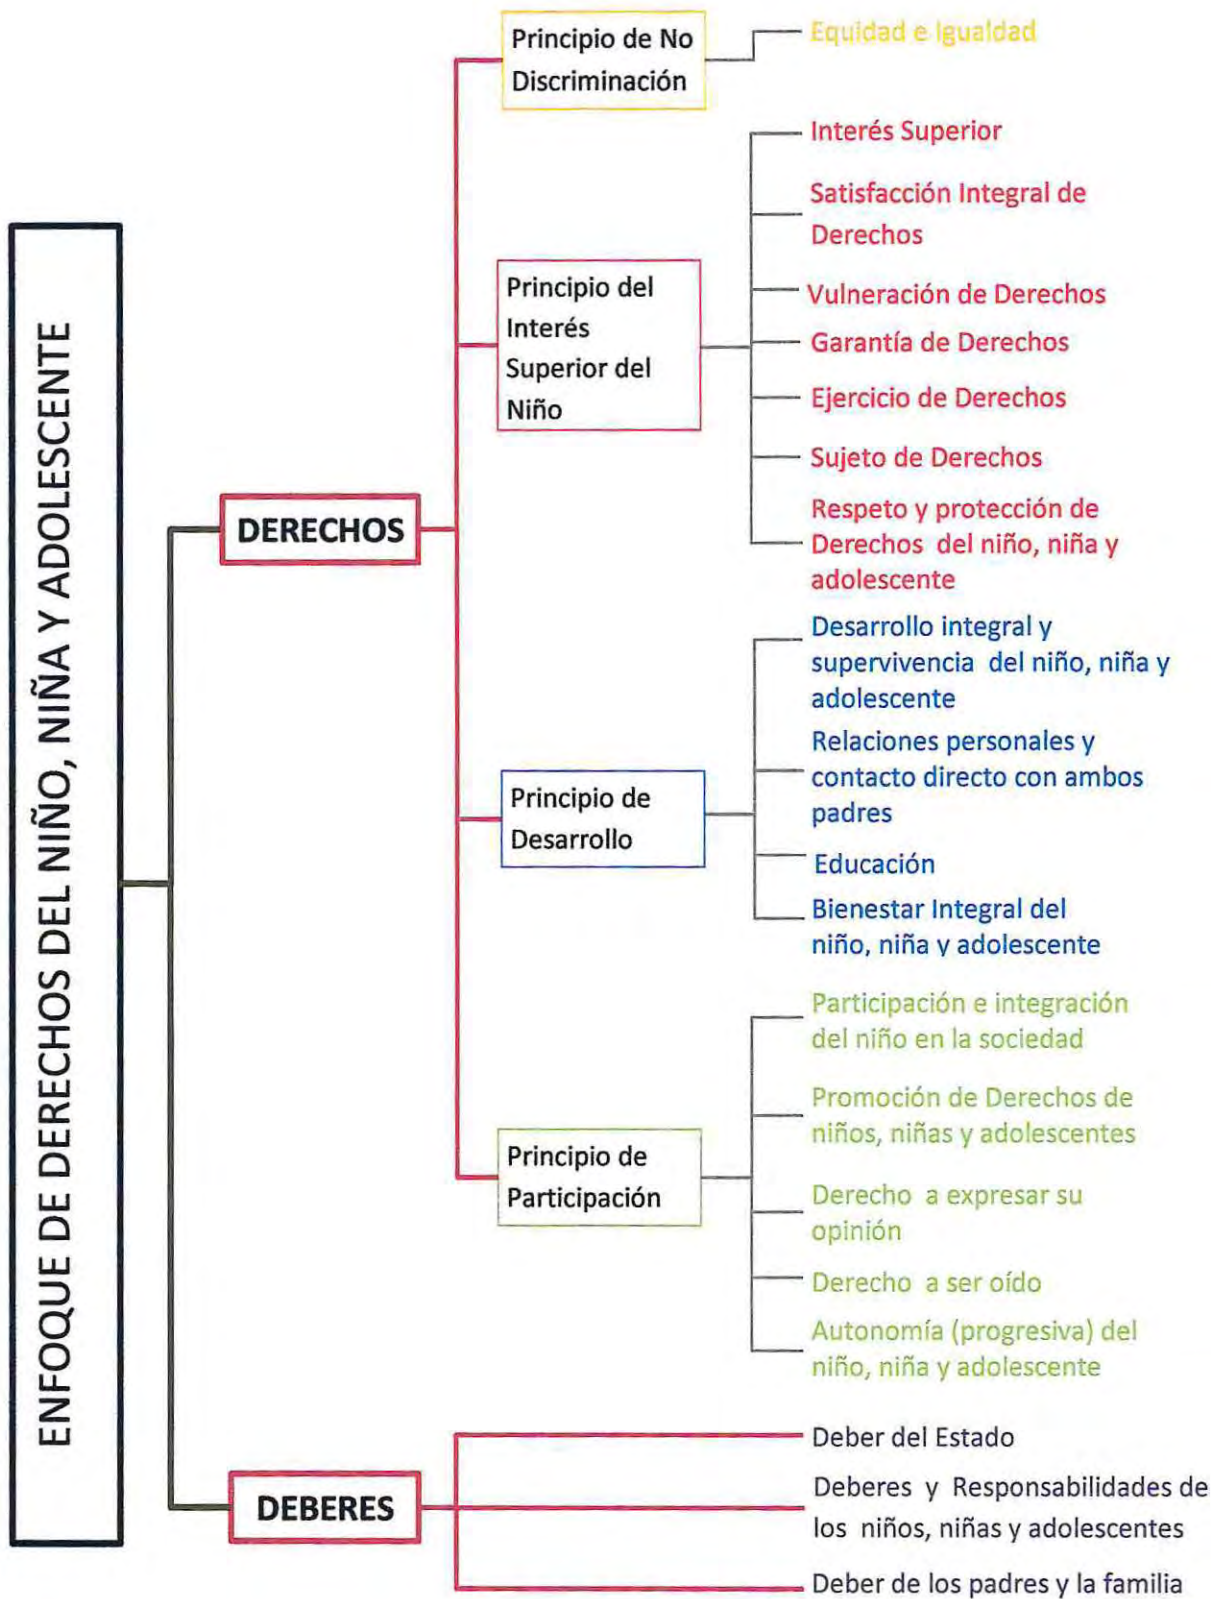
ENFOQUE DE DERECHOS DEL NIÑO, NIÑA Y ADOLESCENTE

DERECHOS

Principio de No Discriminación

Equidad e Igualdad

Principio del Interés Superior del Niño

Interés Superior

Satisfacción Integral de Derechos

Vulneración de Derechos

Garantía de Derechos

Ejercicio de Derechos

Sujeto de Derechos

Respeto y protección de Derechos del niño, niña y adolescente

Principio de Desarrollo

Desarrollo integral y supervivencia del niño, niña y adolescente

Relaciones personales y contacto directo con ambos padres

Educación

Bienestar Integral del niño, niña y adolescente

Principio de Participación

Participación e integración del niño en la sociedad

Promoción de Derechos de niños, niñas y adolescentes

Derecho a expresar su opinión

Derecho a ser oído

Autonomía (progresiva) del niño, niña y adolescente

DEBERES

Deber del Estado

Deberes y Responsabilidades de los niños, niñas y adolescentes

Deber de los padres y la familia